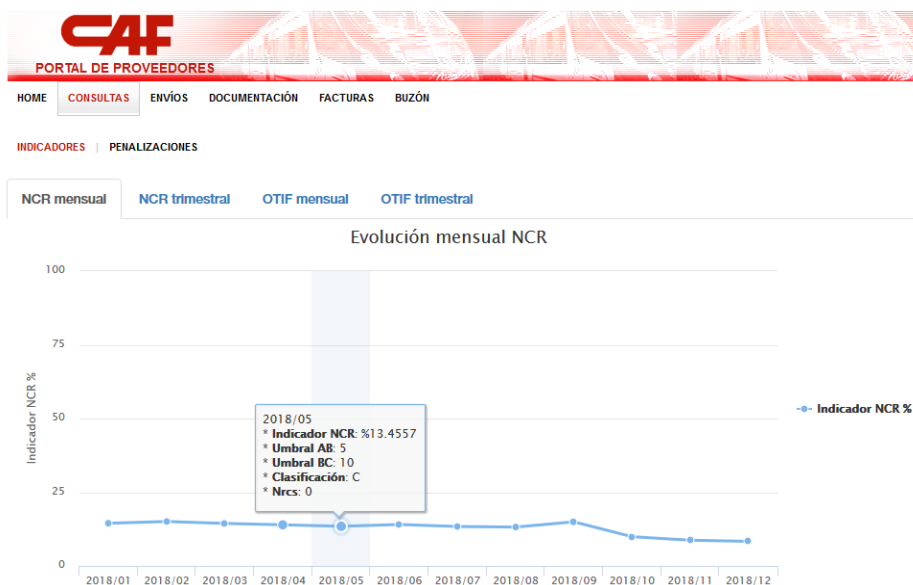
CAF
PORTAL DE PROVEEDORES

HOME CONSULTAS ENVÍOS DOCUMENTACIÓN FACTURAS BUZÓN

INDICADORES | PENALIZACIONES

NCR mensual NCR trimestral OTIF mensual OTIF trimestral

Evolución mensual NCR

Indicador NCR %

100
75
50
25
0

2018/05
* **Indicador NCR**: %13.4557
* **Umbral AB**: 5
* **Umbral BC**: 10
* **Clasificación**: C
* **Nrcs**: 0

Indicador NCR %

2018/01 2018/02 2018/03 2018/04 2018/05 2018/06 2018/07 2018/08 2018/09 2018/10 2018/11 2018/12